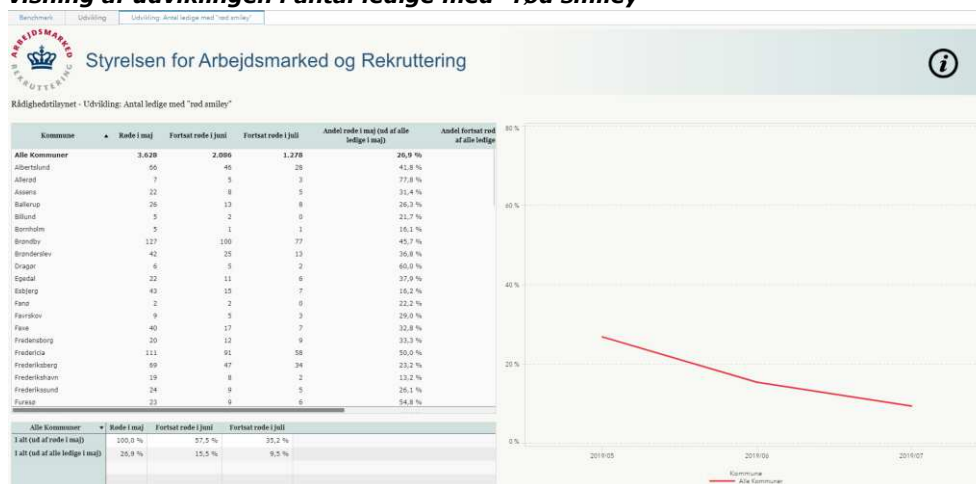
Visning af udviklingen i antal ledige med "rød smiley"

Benchmark | Udvikling | Udvikling: Antal ledige med "rød smiley"

ARBEJDSMARKED REKRUTTERING

Styrelsen for Arbejdsmarked og Rekruttering

Rådighedstilsynet - Udvikling: Antal ledige med "rød smiley"

| Kommune | Røde i maj | Fortsat røde i juni | Fortsat røde i juli | Andel røde i maj (ud af alle ledige i maj) | Andel fortsat rød af alle ledige |
|---|---|---|---|---|---|
| Alle Kommuner | 3.628 | 2.086 | 1.278 | 26,9 % | |
| Albertslund | 66 | 46 | 28 | 41,8 % | |
| Allerød | 7 | 5 | 3 | 77,8 % | |
| Assens | 22 | 8 | 5 | 31,4 % | |
| Ballerup | 26 | 13 | 8 | 26,3 % | |
| Billund | 5 | 2 | 0 | 21,7 % | |
| Bornholm | 5 | 1 | 1 | 16,1 % | |
| Brøndby | 127 | 100 | 77 | 45,7 % | |
| Brønderslev | 42 | 25 | 13 | 36,8 % | |
| Dragør | 6 | 3 | 2 | 60,0 % | |
| Egedal | 22 | 11 | 6 | 37,9 % | |
| Esbjerg | 43 | 15 | 7 | 16,2 % | |
| Fanø | 2 | 2 | 0 | 22,2 % | |
| Favrskov | 9 | 5 | 3 | 29,0 % | |
| Faxe | 40 | 17 | 7 | 32,8 % | |
| Fredensborg | 20 | 12 | 9 | 33,3 % | |
| Fredericia | 111 | 91 | 58 | 50,0 % | |
| Frederiksberg | 69 | 47 | 34 | 23,2 % | |
| Frederikshavn | 19 | 8 | 2 | 13,2 % | |
| Frederikssund | 24 | 9 | 5 | 26,1 % | |
| Furesø | 23 | 9 | 6 | 54,8 % | |

| Alle Kommuner | Røde i maj | Fortsat røde i juni | Fortsat røde i juli |
|---|---|---|---|
| I alt (ud af røde i maj) | 100,0 % | 57,5 % | 35,2 % |
| I alt (ud af alle ledige i maj) | 26,9 % | 15,5 % | 9,5 % |

80 %
60 %
40 %
20 %
0 %
2019/05
2019/06
2019/07
Kommune
Alle Kommuner